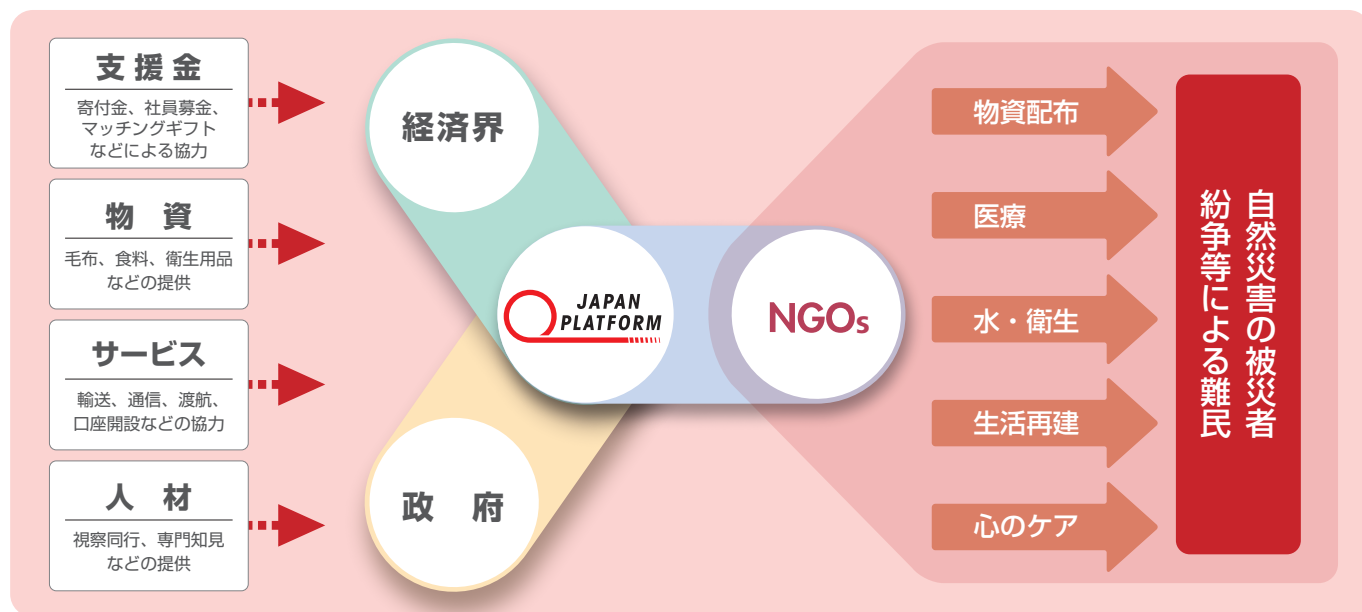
支援金
寄付金、社員募金、マッチングギフトなどによる協力

物資
毛布、食料、衛生用品などの提供

サービス
輸送、通信、渡航、口座開設などの協力

人材
視察同行、専門知見などの提供

経済界

政府

JAPAN PLATFORM

NGOs

物資配布

医療

水・衛生

生活再建

心のケア

自然災害の被災者
紛争等による難民